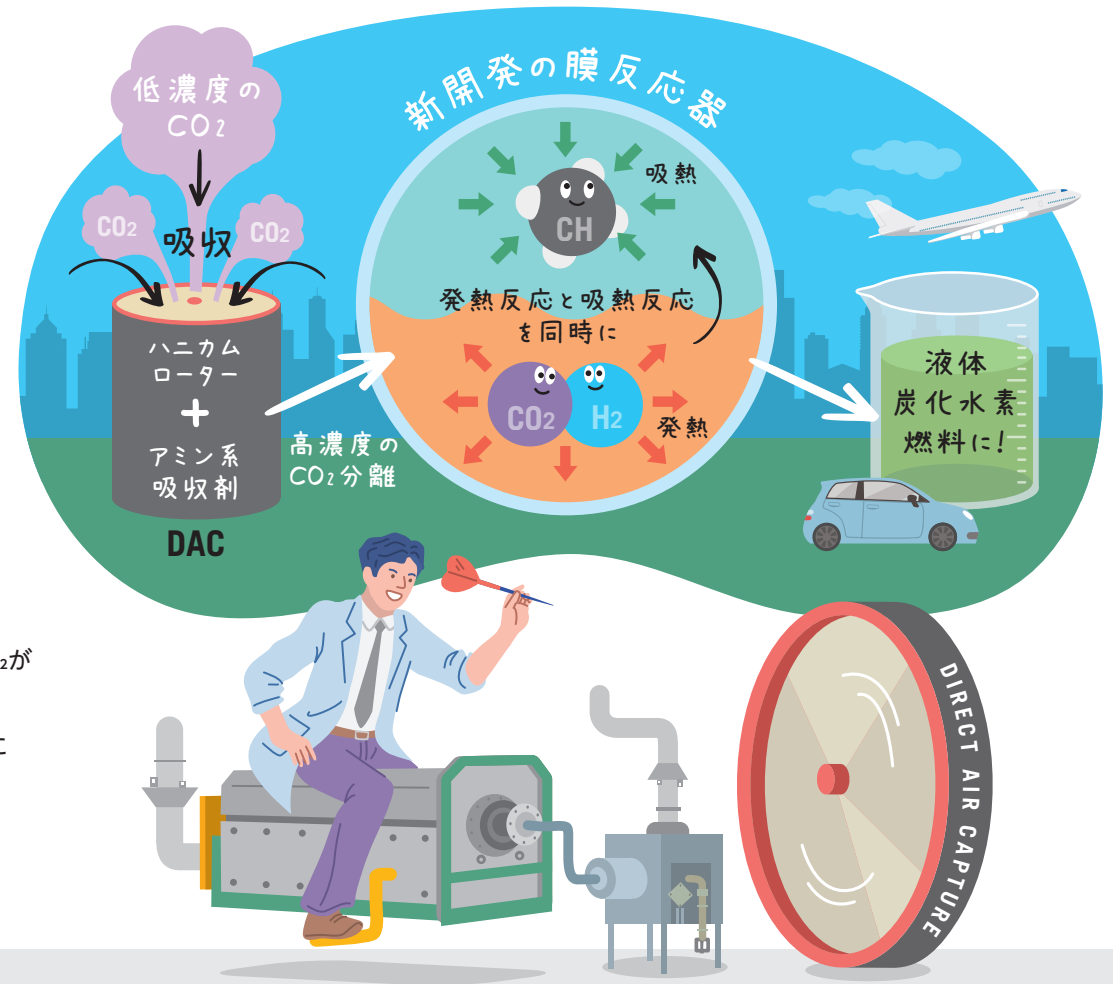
低濃度の
$CO_2$

$CO_2$ 吸収 $CO_2$

ハニカム
ローター
+
アミン系
吸収剤

DAC

高濃度の
$CO_2$分離

新開発の膜反応器

吸熱

CH

発熱反応と吸熱反応
を同時に

$CO_2$ $H_2$

発熱

液体
炭化水素
燃料に!

₂が

DIRECT AIR CAPTURE